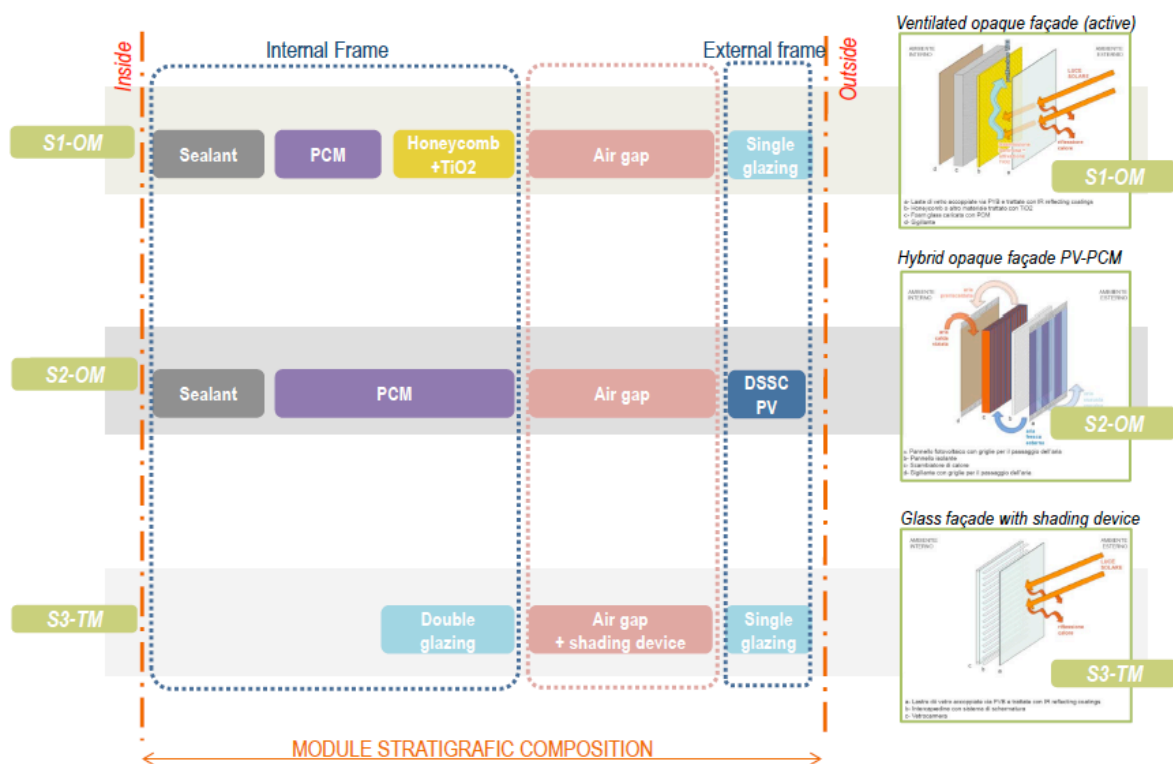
Inside

Internal Frame

External frame

Outside

S1-OM

Sealant

PCM

Honeycomb +TiO2

Air gap

Single glazing

S2-OM

Sealant

PCM

Air gap

DSSC PV

S3-TM

Double glazing

Air gap + shading device

Single glazing

MODULE STRATIGRAFIC COMPOSITION

Ventilated opaque façade (active)

AMBIENTE INTERNO

AMBIENTE ESTERNO

LUCE SOLARE

riflessione calore

a- Lastre di vetro accoppiate via PVB e trattate con IR reflecting coatings
b- Honeycomb o altro materiale trattato con TiO2
c- Foam glass caricata con PCM
d- Sigillante

S1-OM

Hybrid opaque façade PV-PCM

AMBIENTE INTERNO

AMBIENTE ESTERNO

a- Pannello fotovoltaico con griglie per il passaggio dell'aria
b- Pannello isolante
c- Scambiatore di calore
d- Sigillante con griglie per il passaggio dell'aria

S2-OM

Glass façade with shading device

AMBIENTE INTERNO

AMBIENTE ESTERNO

LUCE SOLARE

riflessione calore

S3-TM

a- Lastre di vetro accoppiate via PVB e trattate con IR reflecting coatings
b- Intercapedine con sistema di schermatura
c- Vetrocamera